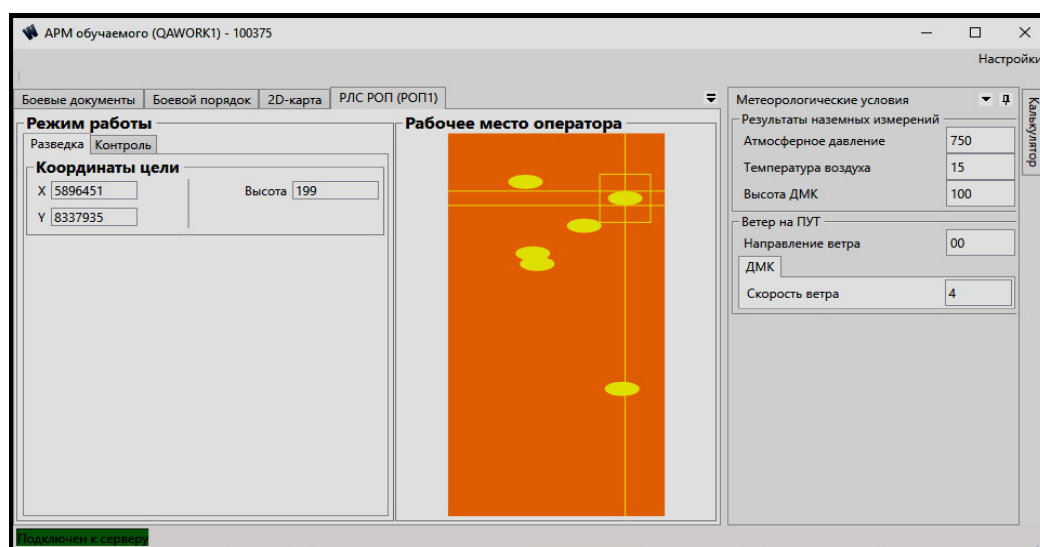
АРМ обучаемого (QAWORK1) - 100375

Настройки

Боевые документы | Боевой порядок | 2D-карта | РЛС РОП (РОП1)

Режим работы

Разведка | Контроль

Координаты цели

X 5896451

Y 8337935

Высота 199

Рабочее место оператора

Метеорологические условия

Результаты наземных измерений

| Атмосферное давление | 750 |
|---|---|
| Температура воздуха | 15 |
| Высота ДМК | 100 |

Ветер на ПУТ

Направление ветра 00

ДМК

Скорость ветра 4

Калькулятор

Подключен к серверу